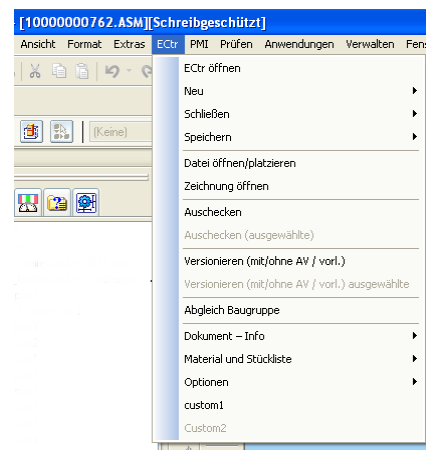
[10000000762.ASM][Schreibgeschützt]

Ansicht Format Extras ECtr PMI Prüfen Anwendungen Verwalten Fens

(Keine)

ECtr öffnen
Neu
Schließen
Speichern
Datei öffnen/platzieren
Zeichnung öffnen
Auschecken
Auschecken (ausgewählte)
Versionieren (mit/ohne AV / vorl.)
Versionieren (mit/ohne AV / vorl.) ausgewählte
Abgleich Baugruppe
Dokument – Info
Material und Stückliste
Optionen
custom1
Custom2